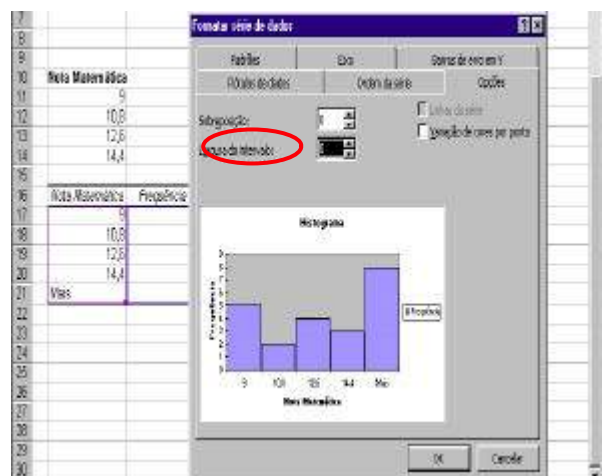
7
8
9
10 Nota Matemática
11 9
12 10,8
13 12,6
14 14,4
15
16 Nota Matemática Frequência
17 9
18 10,8
19 12,6
20 14,4
21 Mais
22
23
24
25
26
27
28
29
30

Formatar série de dados

Padrões | Eixo | Barras de erro em Y
Rótulos de dados | Ordem da série | Opções

Sobreposição: 0
Largura do intervalo: 0
Linhas de série
Variação de cores por ponto

Histograma

Frequência

9 10,8 12,6 14,4 Mais
Nota Matemática

Frequência

OK Cancelar